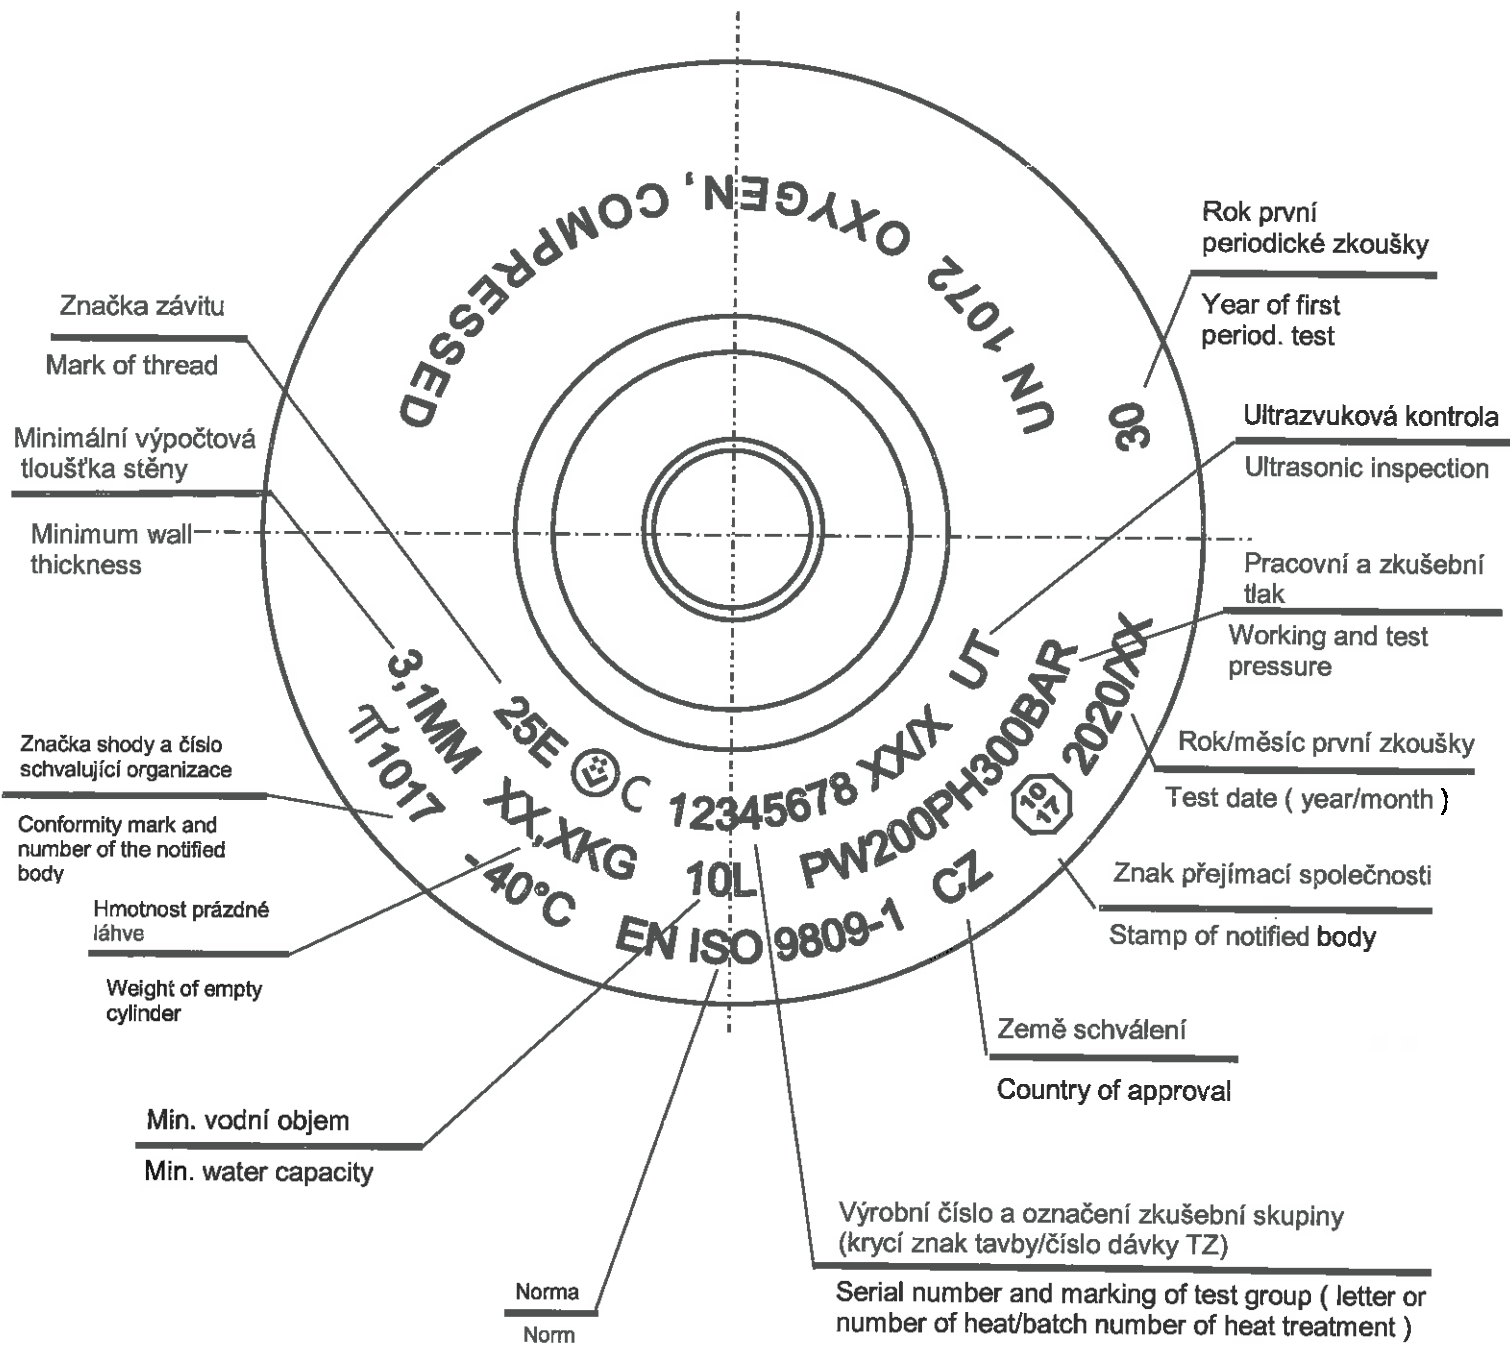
UN 1072 OXYGEN, COMPRESSED

30

Rok první periodické zkoušky

Year of first period. test

Značka závitu

Mark of thread

Minimální výpočtová tloušťka stěny

Minimum wall thickness

Ultrazvuková kontrola

Ultrasonic inspection

Pracovní a zkušební tlak

Working and test pressure

3,1MM 25E C 12345678 XX/X UT

PW200PH300BAR 2020/XX

π 1017 XX,XKG 10L

-40°C EN ISO 9809-1 CZ

Značka shody a číslo schvalující organizace

Conformity mark and number of the notified body

Rok/měsíc první zkoušky

Test date ( year/month )

Hmotnost prázdné láhve

Weight of empty cylinder

Znak přejímací společnosti

Stamp of notified body

Země schválení

Country of approval

Min. vodní objem

Min. water capacity

Výrobní číslo a označení zkušební skupiny (krycí znak tavby/číslo dávky TZ)

Serial number and marking of test group ( letter or number of heat/batch number of heat treatment )

Norma

Norm